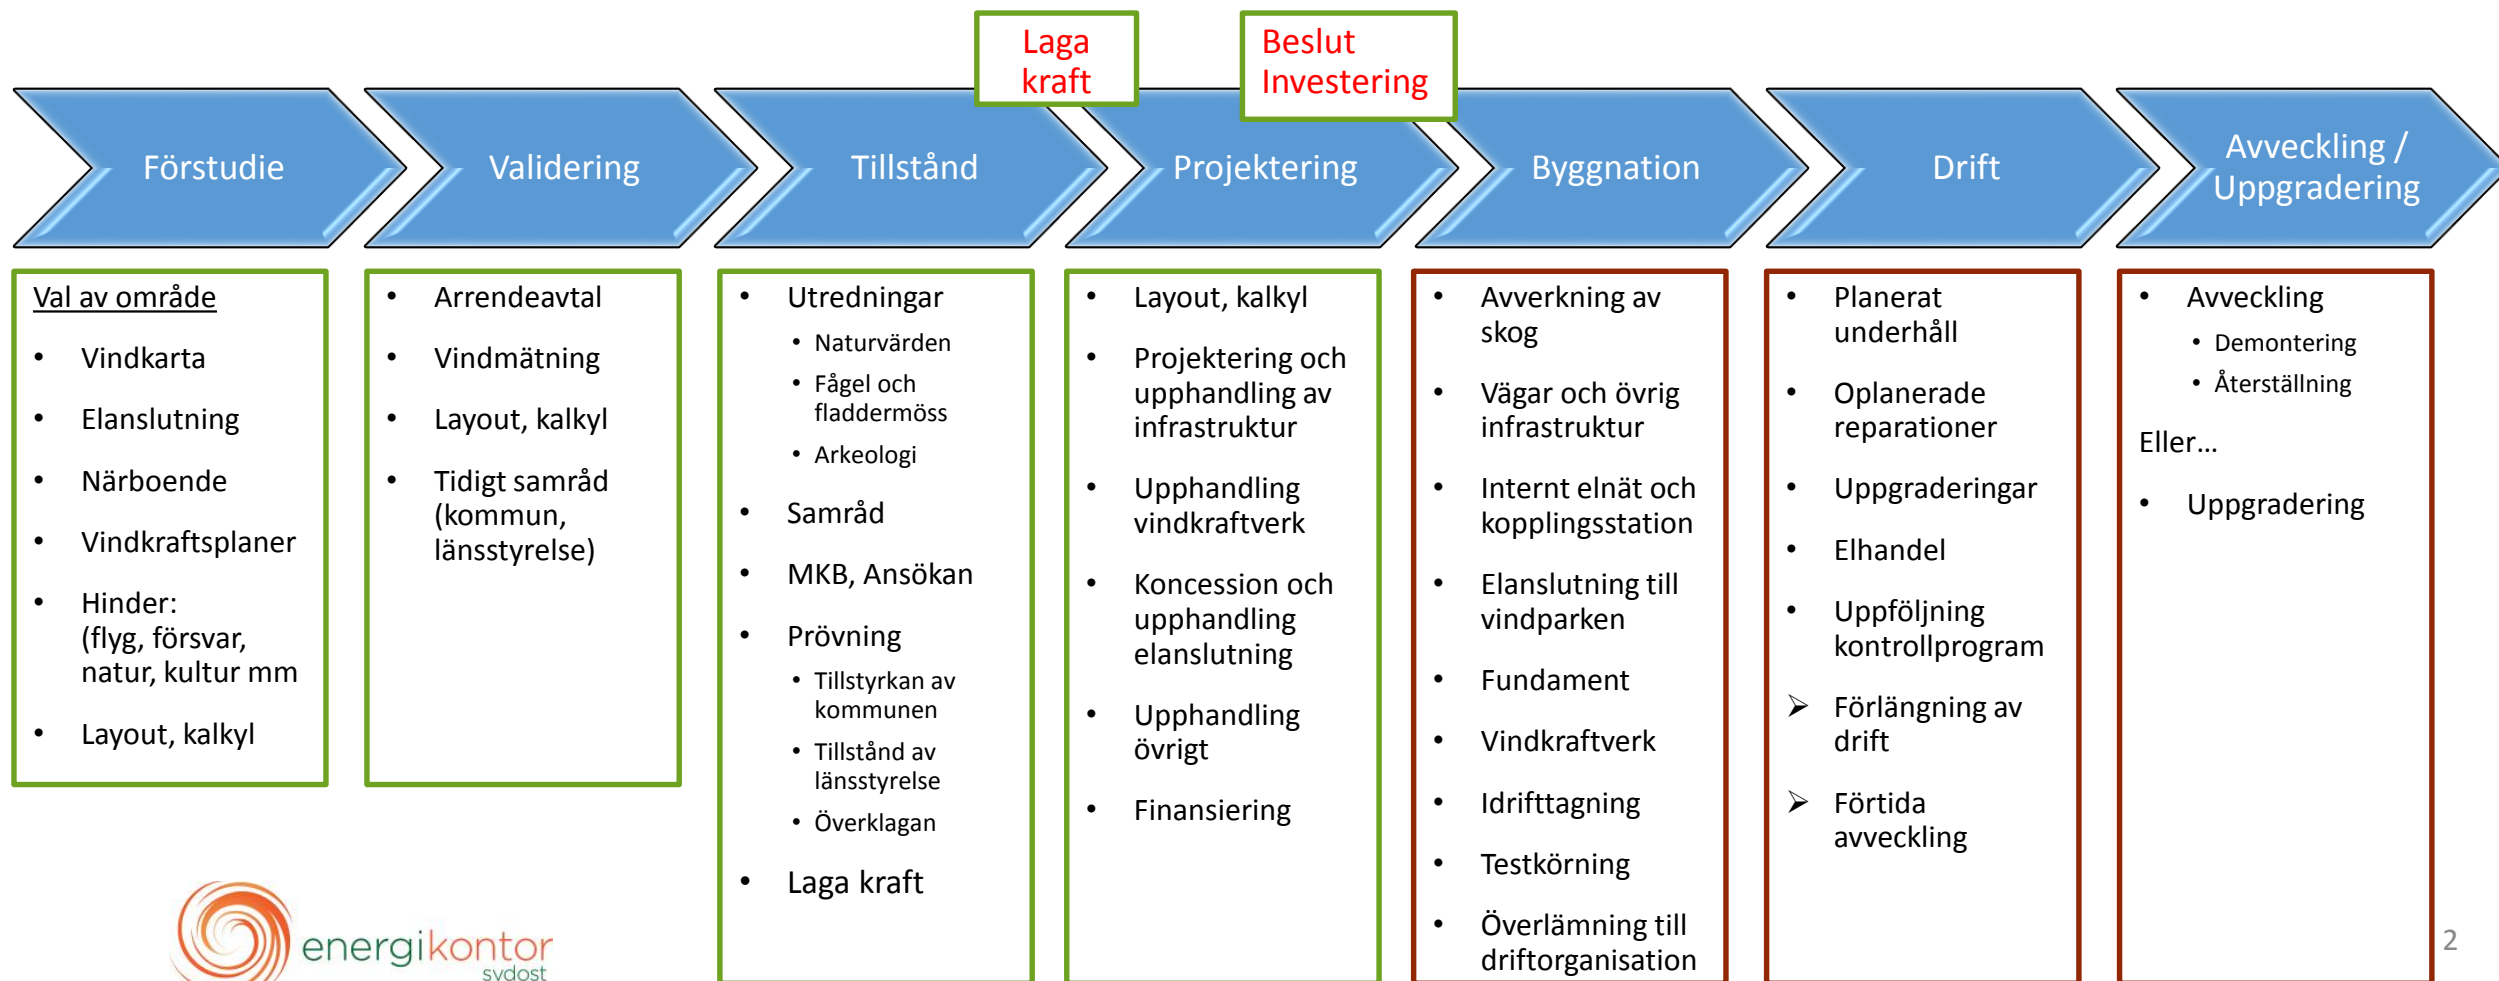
Laga kraft

Beslut Investering

Förstudie

Validering

Tillstånd

Projektering

Byggnation

Drift

Avveckling / Uppgradering

Val av område
- Vindkarta
- Elanslutning
- Närboende
- Vindkraftsplaner
- Hinder: (flyg, försvar, natur, kultur mm
- Layout, kalkyl

- Arrendeavtal
- Vindmätning
- Layout, kalkyl
- Tidigt samråd (kommun, länsstyrelse)

- Utredningar
  - Naturvärden
  - Fågel och fladdermöss
  - Arkeologi
- Samråd
- MKB, Ansökan
- Prövning
  - Tillstyrkan av kommunen
  - Tillstånd av länsstyrelse
  - Överklagan
- Laga kraft

- Layout, kalkyl
- Projektering och upphandling av infrastruktur
- Upphandling vindkraftverk
- Koncession och upphandling elanslutning
- Upphandling övrigt
- Finansiering

- Avverkning av skog
- Vägar och övrig infrastruktur
- Internt elnät och kopplingsstation
- Elanslutning till vindparken
- Fundament
- Vindkraftverk
- Idrifttagning
- Testkörning
- Överlämning till driftorganisation

- Planerat underhåll
- Oplanerade reparationer
- Uppgraderingar
- Elhandel
- Uppföljning kontrollprogram
- Förlängning av drift
- Förtida avveckling

- Avveckling
  - Demontering
  - Återställning

Eller…
- Uppgradering

energikontor sydost

2